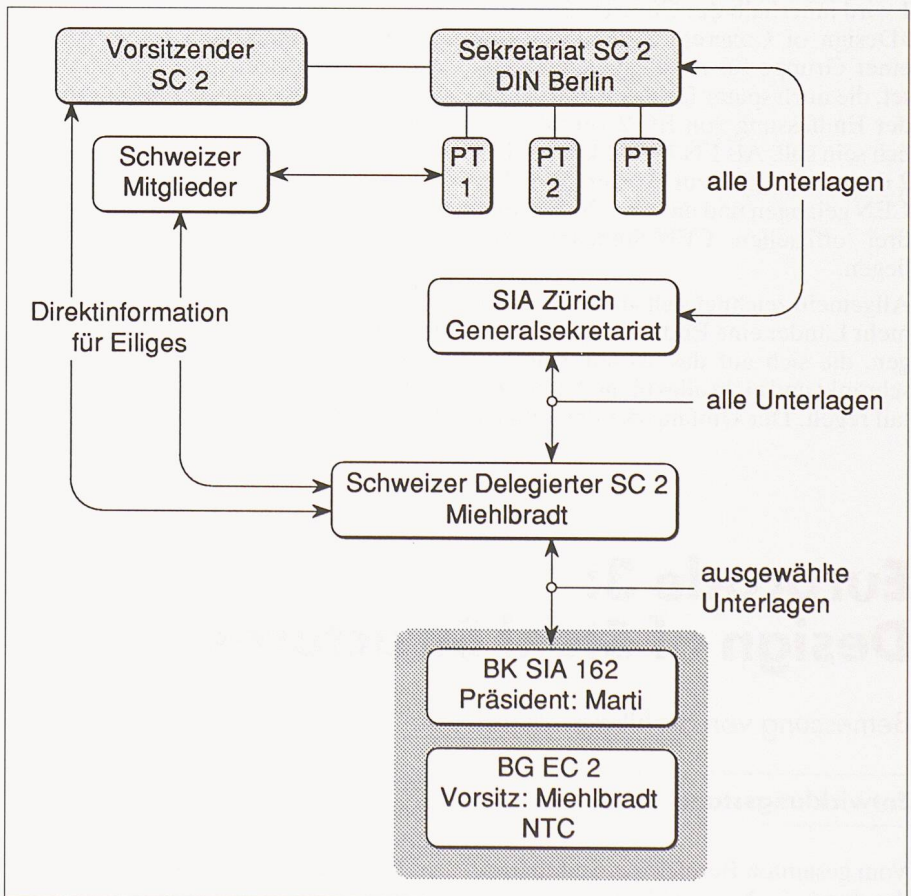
Vorsitzender SC 2

Sekretariat SC 2 DIN Berlin

Schweizer Mitglieder

PT 1

PT 2

PT

alle Unterlagen

Direktinformation für Eiliges

SIA Zürich Generalsekretariat

alle Unterlagen

Schweizer Delegierter SC 2 Miehlbradt

ausgewählte Unterlagen

BK SIA 162 Präsident: Marti

BG EC 2 Vorsitz: Miehlbradt NTC